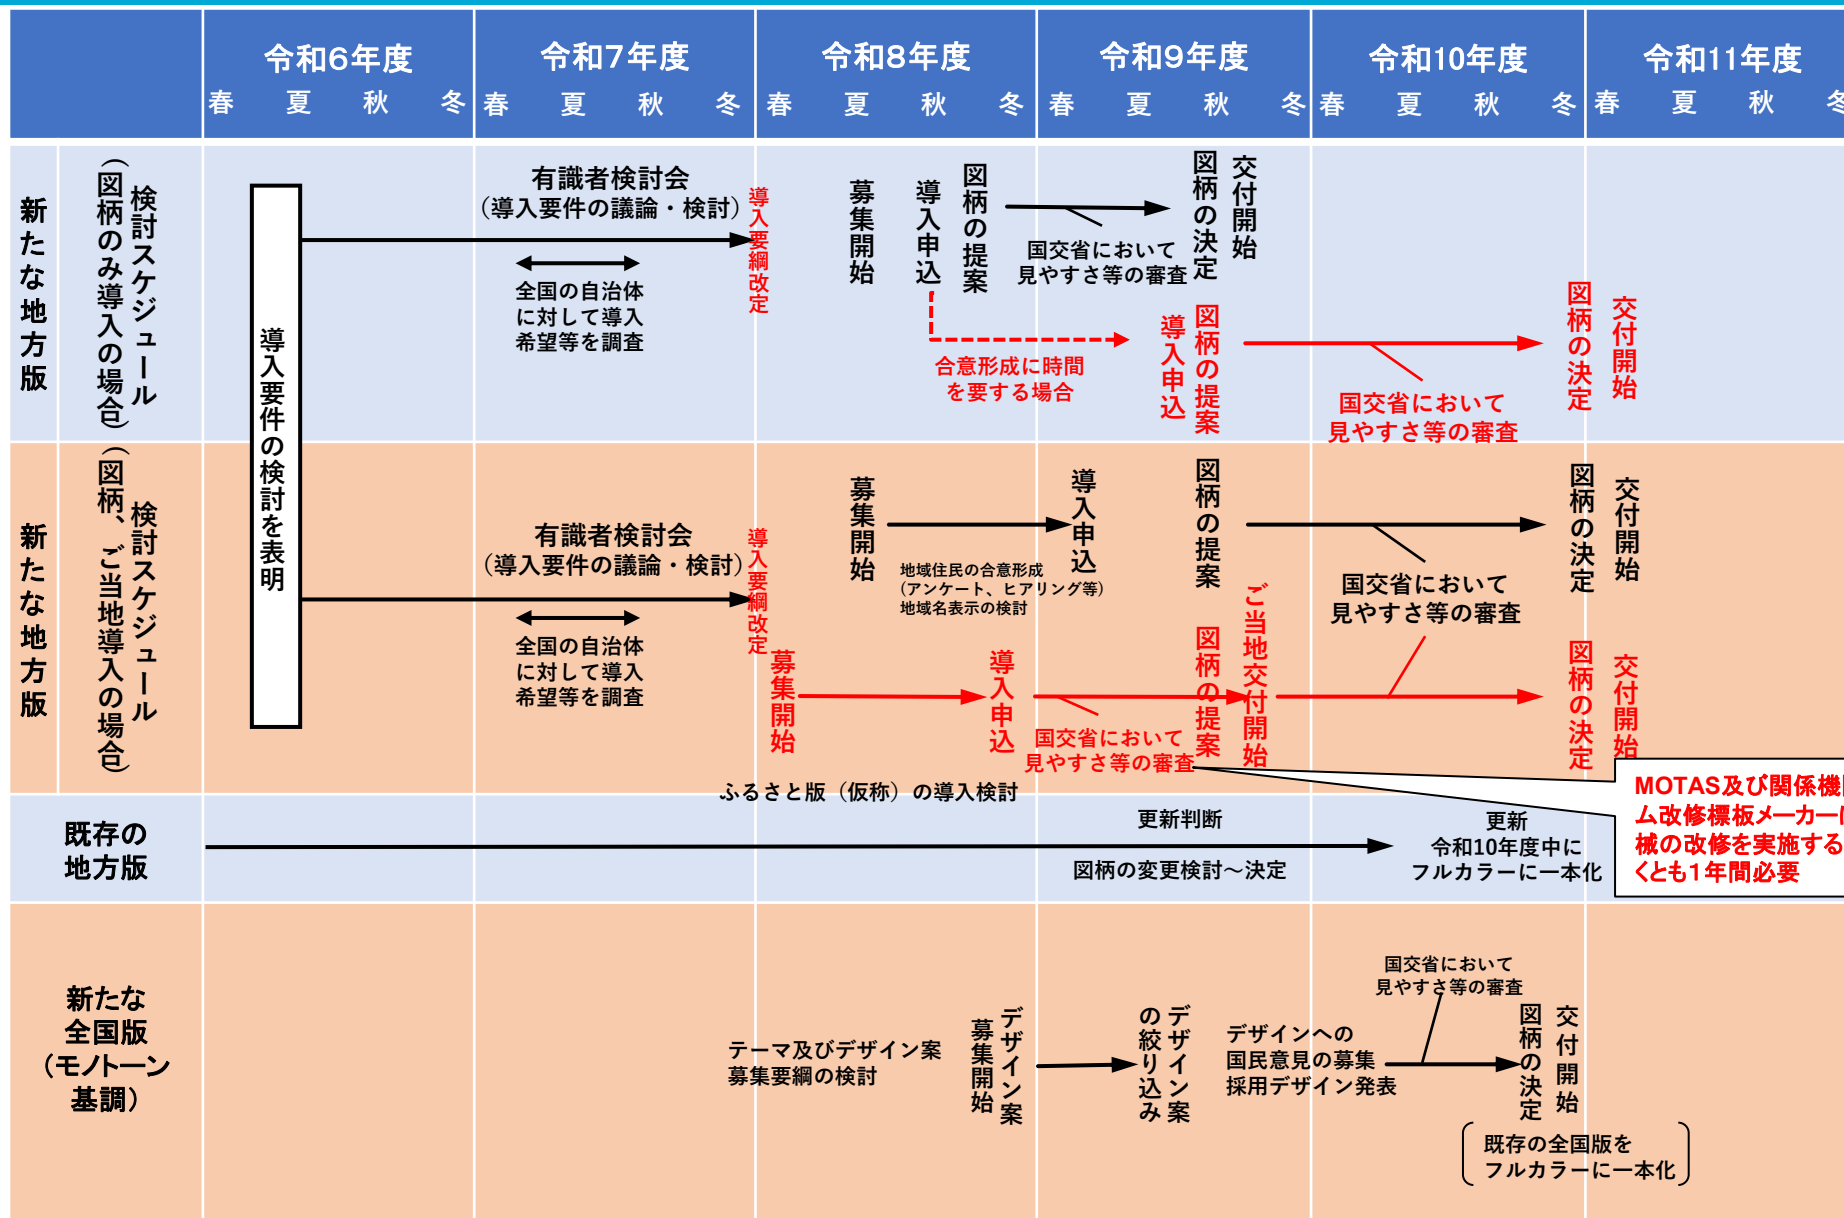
| | 令和6年度 春 夏 秋 冬 | 令和7年度 春 夏 秋 冬 | 令和8年度 春 夏 秋 冬 | 令和9年度 春 夏 秋 冬 | 令和10年度 春 夏 秋 冬 | 令和11年度 春 夏 秋 冬 |
|---|---|---|---|---|---|---|

新たな地方版 検討スケジュール（図柄のみ導入の場合）

導入要件の検討を表明

有識者検討会（導入要件の議論・検討）

全国の自治体に対して導入希望等を調査

導入要綱改定

募集開始

導入申込

図柄の提案

国交省において見やすさ等の審査

図柄の決定

交付開始

合意形成に時間を要する場合

導入申込

図柄の提案

国交省において見やすさ等の審査

図柄の決定

交付開始

新たな地方版 検討スケジュール（図柄、ご当地導入の場合）

有識者検討会（導入要件の議論・検討）

全国の自治体に対して導入希望等を調査

導入要綱改定

募集開始

地域住民の合意形成（アンケート、ヒアリング等）地域名表示の検討

導入申込

図柄の提案

国交省において見やすさ等の審査

図柄の決定

交付開始

募集開始

導入申込

国交省において見やすさ等の審査

図柄の提案

ご当地交付開始

図柄の決定

交付開始

MOTAS及び関係機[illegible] ム改修標板メーカー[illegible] 械の改修を実施する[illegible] くとも1年間必要

ふるさと版（仮称）の導入検討

既存の地方版

更新判断

図柄の変更検討～決定

更新 令和10年度中にフルカラーに一本化

新たな全国版（モノトーン基調）

テーマ及びデザイン案募集要綱の検討

デザイン案募集開始

デザイン案の絞り込み

デザインへの国民意見の募集 採用デザイン発表

国交省において見やすさ等の審査

図柄の決定

交付開始

既存の全国版をフルカラーに一本化